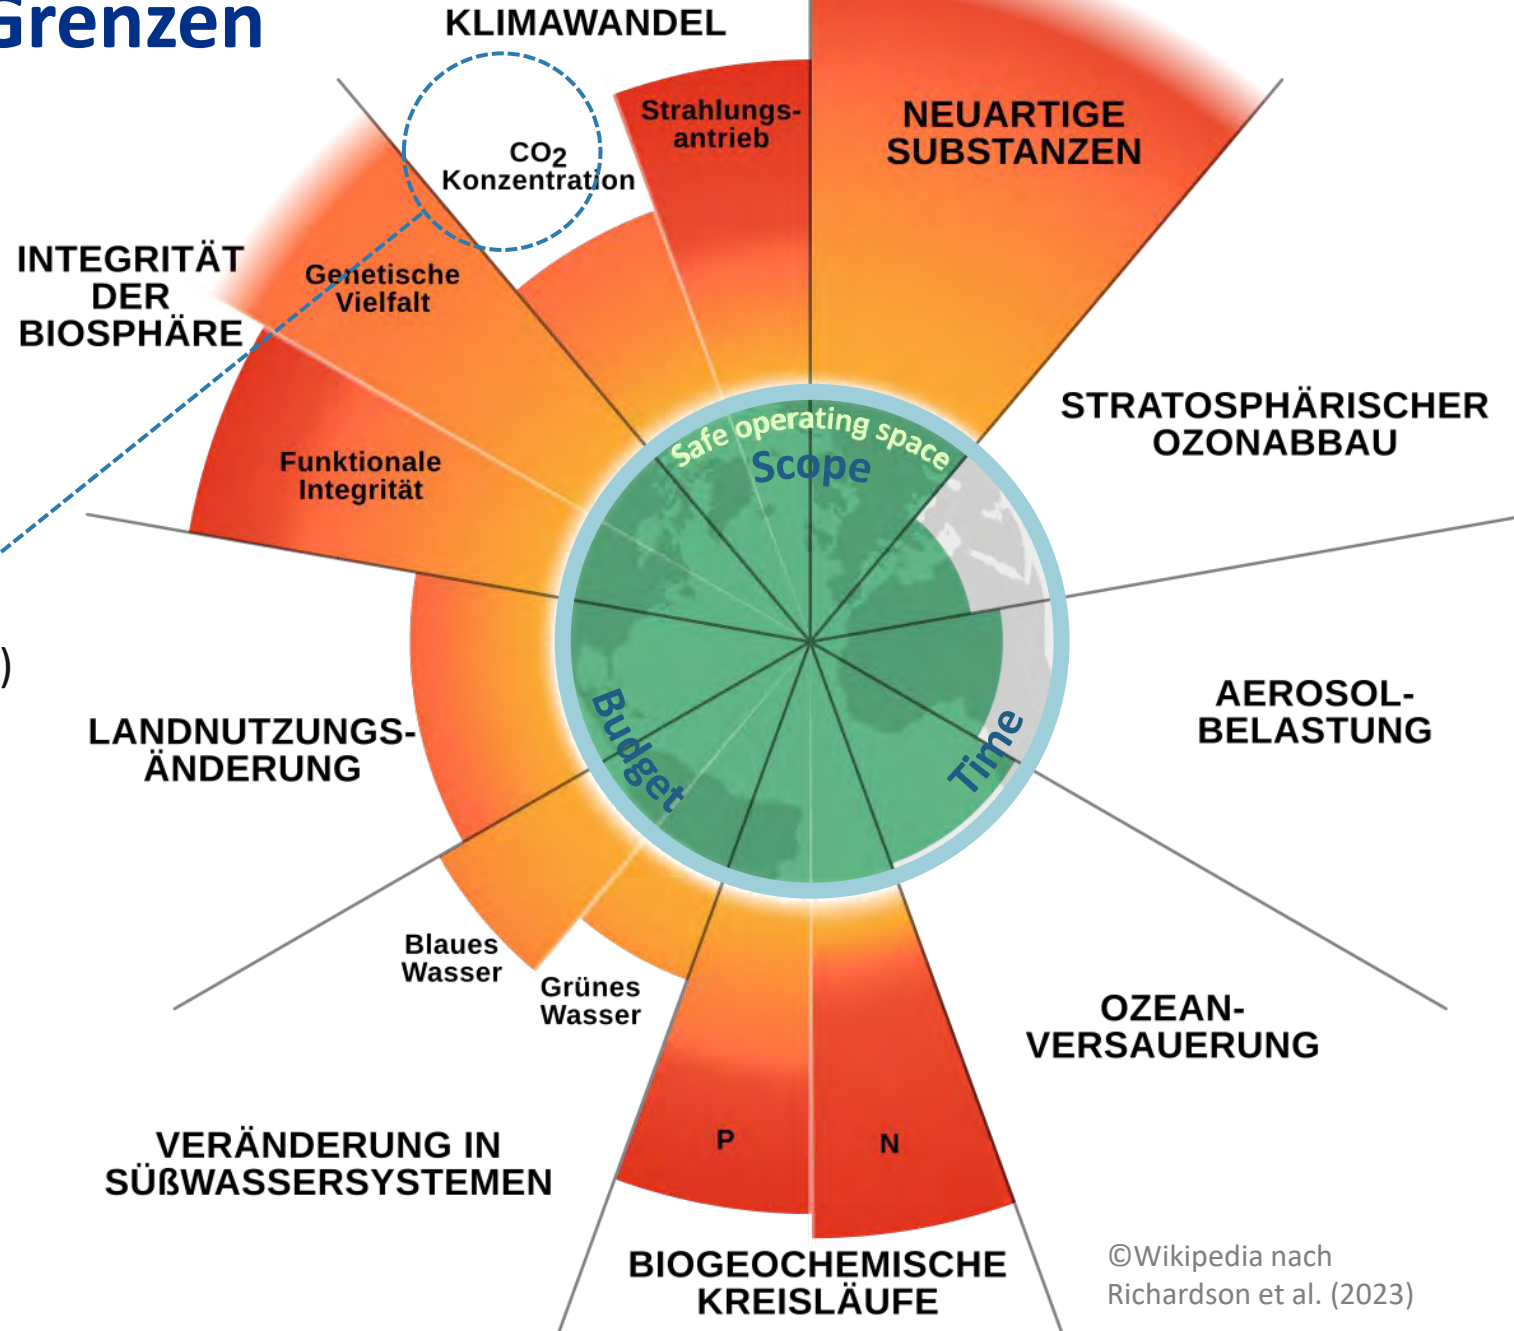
Grenzen

KLIMAWANDEL

$CO_2$ Konzentration

Strahlungs-antrieb

NEUARTIGE SUBSTANZEN

INTEGRITÄT DER BIOSPHÄRE

Genetische Vielfalt

Funktionale Integrität

STRATOSPHÄRISCHER OZONABBAU

Safe operating space

Scope

)

AEROSOL-BELASTUNG

LANDNUTZUNGS-ÄNDERUNG

Budget

Time

Blaues Wasser

Grünes Wasser

OZEAN-VERSAUERUNG

VERÄNDERUNG IN SÜẞWASSERSYSTEMEN

P

N

BIOGEOCHEMISCHE KREISLÄUFE

©Wikipedia nach Richardson et al. (2023)